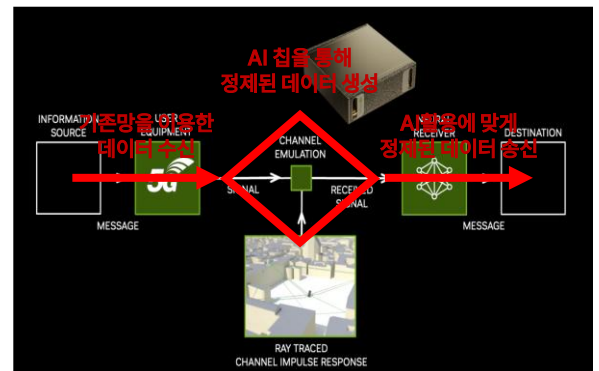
AI 칩을 통해
정제된 데이터 생성

INFORMATION SOURCE

기존망을 이용한
데이터 수신

USER EQUIPMENT

5G

CHANNEL EMULATION

SIGNAL

RECEIVED SIGNAL

AI활용에 맞게
정제된 데이터 송신

RECEIVER

DESTINATION

MESSAGE

MESSAGE

RAY TRACED
CHANNEL IMPULSE RESPONSE